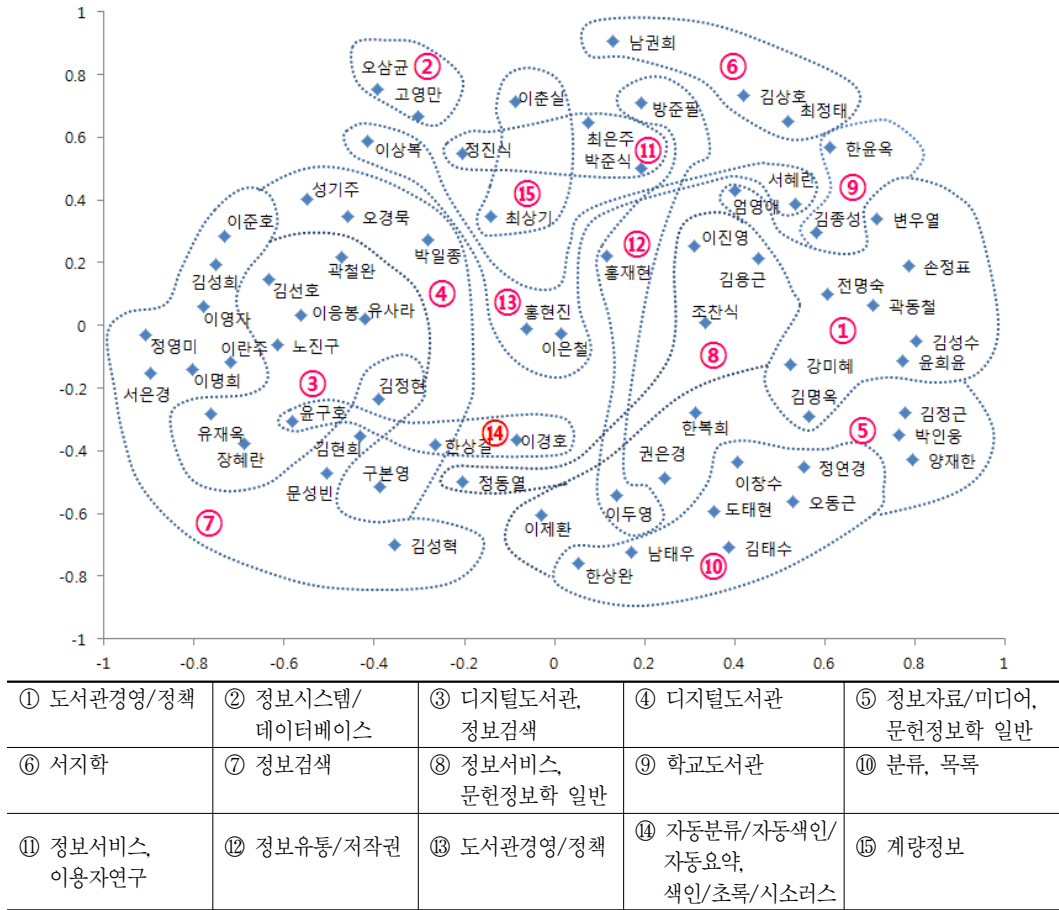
1
0.8
0.6
0.4
0.2
0
-0.2
-0.4
-0.6
-0.8
-1

-1 -0.8 -0.6 -0.4 -0.2 0 0.2 0.4 0.6 0.8 1

남권희
⑥
김상호
최정태
한윤옥
오삼균 ②
고영만
이춘실
방준필
최은주
박준식 ⑪
이상복
정진식
⑮
최상기
서혜란
⑨
엄영애
김종성
변우열
성기주
오경묵
이준호
박일종
⑫
이진영
손정표
곽철완
김용근
전명숙
김성희
김선호
④
홍재현
곽동철
이영자
이응봉
유사라
⑬
홍현진
조찬식
①
김성수
정영미
이란주
노진구
이은철
⑧
윤희윤
강미혜
서은경
이명희
③
김정현
김명옥
윤구호
김정근
유재옥
⑭
이경호
한복희
⑤
박인웅
김현희
한상철
장혜란
권은경
양재한
구본영
정동열
이창수
정연경
문성빈
오동근
⑦
이두영
도태현
이제환
김성혁
남태우
김태수
⑩
한상완

| ① 도서관경영/정책 | ② 정보시스템/데이터베이스 | ③ 디지털도서관, 정보검색 | ④ 디지털도서관 | ⑤ 정보자료/미디어, 문헌정보학 일반 |
|---|---|---|---|---|
| ⑥ 서지학 | ⑦ 정보검색 | ⑧ 정보서비스, 문헌정보학 일반 | ⑨ 학교도서관 | ⑩ 분류, 목록 |
| ⑪ 정보서비스, 이용자연구 | ⑫ 정보유통/저작권 | ⑬ 도서관경영/정책 | ⑭ 자동분류/자동색인/자동요약, 색인/초록/시소러스 | ⑮ 계량정보 |